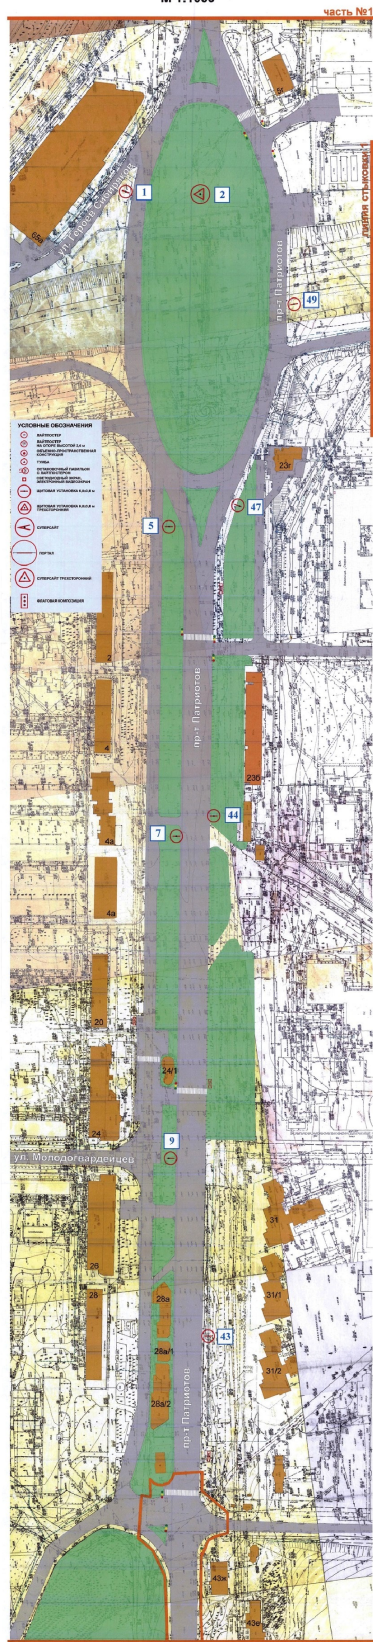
М 1:1000
часть №1

1
2
65
5
49
пр-т Патриотов
Линия стыковки
переулок Богдана
УСЛОВНЫЕ ОБОЗНАЧЕНИЯ
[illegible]
23г
47
5
2
пр-т Патриотов
4
23б
44
7
4в
4а
20
24/1
24
9
ул. Молодогвардейцев
31
26
31/1
28
28а
43
26а/1
31/2
пр-т Патриотов
28а/2
43ж
43е